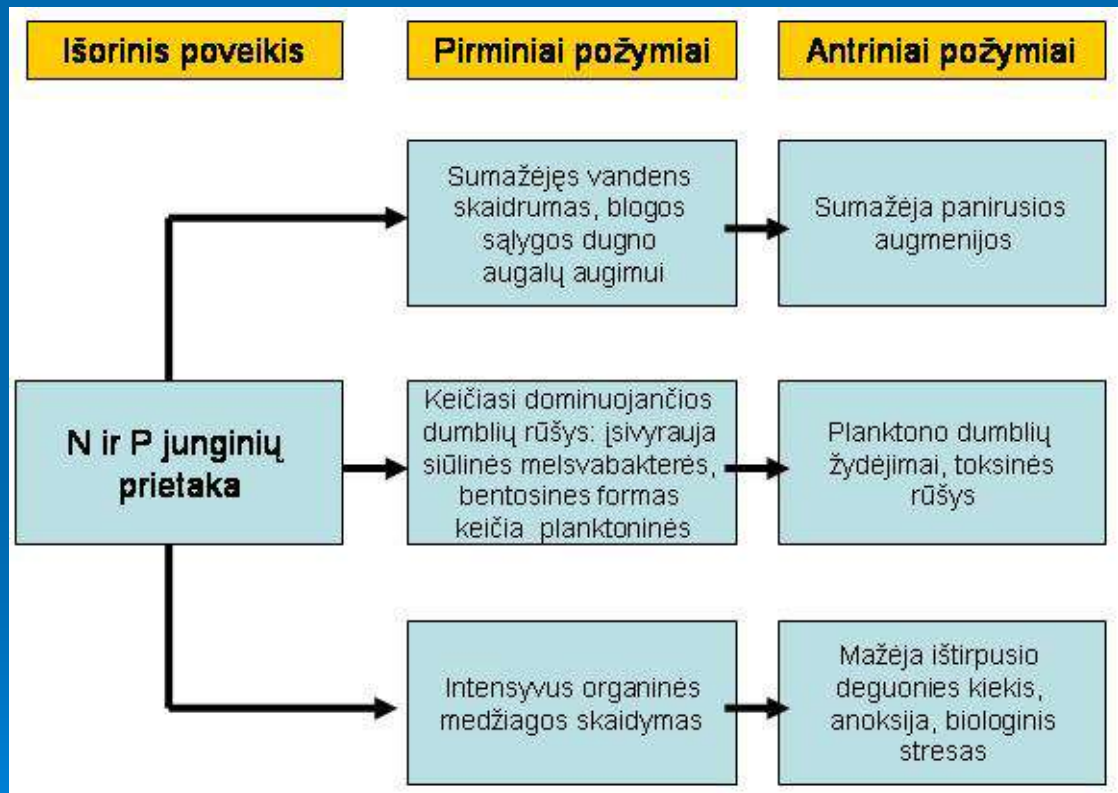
Išorinis poveikis

Pirminiai požymiai

Antriniai požymiai

N ir P junginių prietaka

Sumažėjęs vandens skaidrumas, blogos sąlygos dugno augalų augimui

Sumažėja panirusios augmenijos

Keičiasi dominuojančios dumblių rūšys: įsivyrauja siūlinės melsvabakterės, bentosines formas keičia planktoninės

Planktono dumblių žydėjimai, toksinės rūšys

Intensyvus organinės medžiagos skaidymas

Mažėja ištirpusio deguonies kiekis, anoksija, biologinis stresas